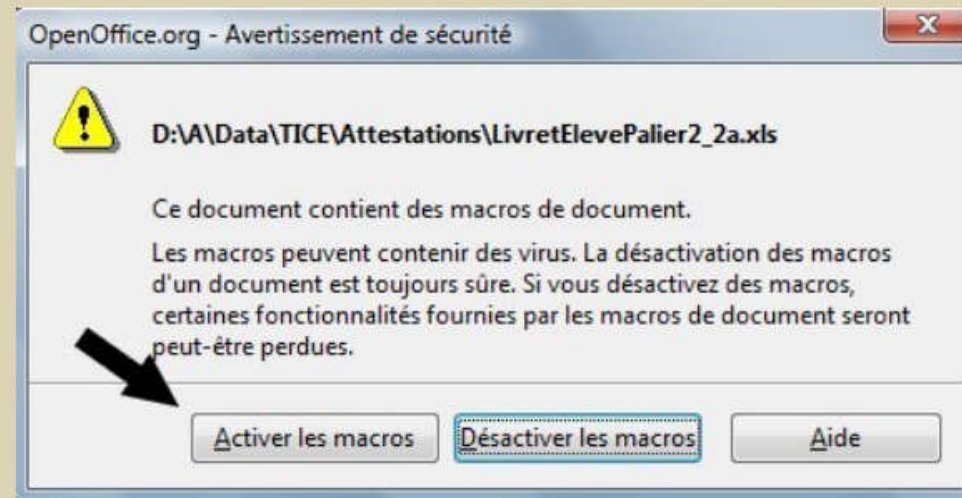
OpenOffice.org - Avertissement de sécurité

D:\A\Data\TICE\Attestations\LivretElevePalier2_2a.xls

Ce document contient des macros de document.

Les macros peuvent contenir des virus. La désactivation des macros d'un document est toujours sûre. Si vous désactivez des macros, certaines fonctionnalités fournies par les macros de document seront peut-être perdues.

Activer les macros

Désactiver les macros

Aide